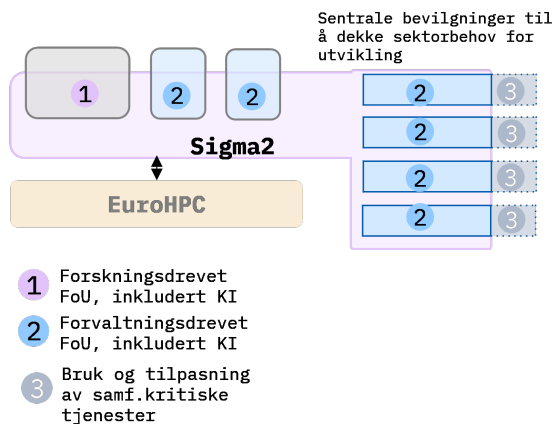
Sentrale bevilgninger til å dekke sektorbehov for utvikling

1

2

2

2 3

2 3

2 3

2 3

Sigma2

EuroHPC

1 Forskningsdrevet FoU, inkludert KI

2 Forvaltningsdrevet FoU, inkludert KI

3 Bruk og tilpasning av samf.kritiske tjenester